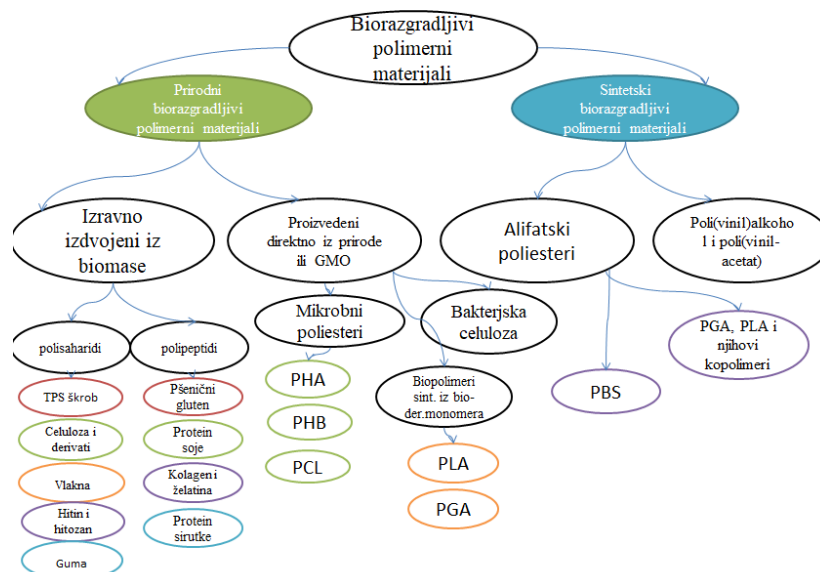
Biorazgradljivi polimerni materijali

Prirodni biorazgradljivi polimerni materijali

Sintetski biorazgradljivi polimerni materijali

Izravno izdvojeni iz biomase

Proizvedeni direktno iz prirode ili GMO

Alifatski poliesteri

Poli(vinil)alkohol i poli(vinil-acetat)

polisaharidi

polipeptidi

Mikrobni poliesteri

Bakterijska celuloza

PGA, PLA i njihovi kopolimeri

TPS škrob

Pšenični gluten

PHA

Biopolimeri sint. iz bio-der.monomera

PBS

Celuloza i derivati

Protein soje

PHB

Vlakna

Kolageni i želatina

PCL

PLA

Hitin i hitozan

Protein sirutke

PGA

Guma